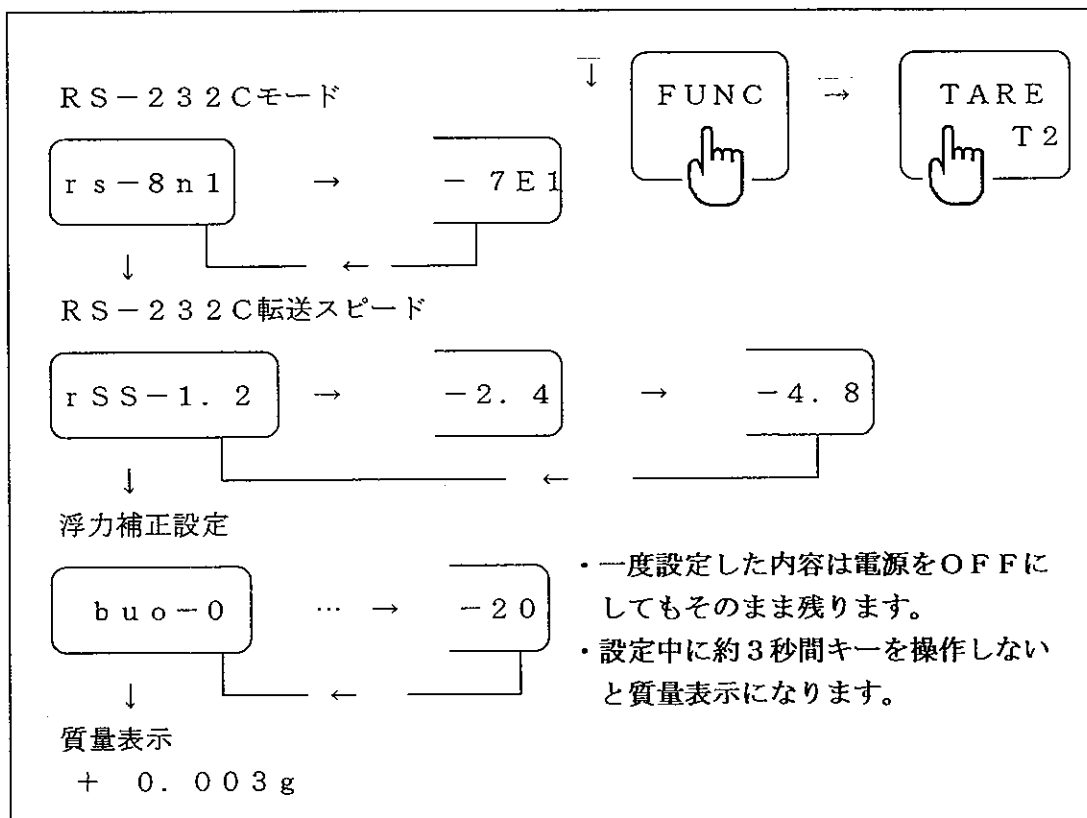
FUNC → TARE T2

RS−232Cモード

rs−8n1 → −7E1

RS−232C転送スピード

rSS−1.2 → −2.4 → −4.8

浮力補正設定

buo−0 … → −20

・一度設定した内容は電源をOFFにしてもそのまま残ります。
・設定中に約3秒間キーを操作しないと質量表示になります。

質量表示
+ 0.003g